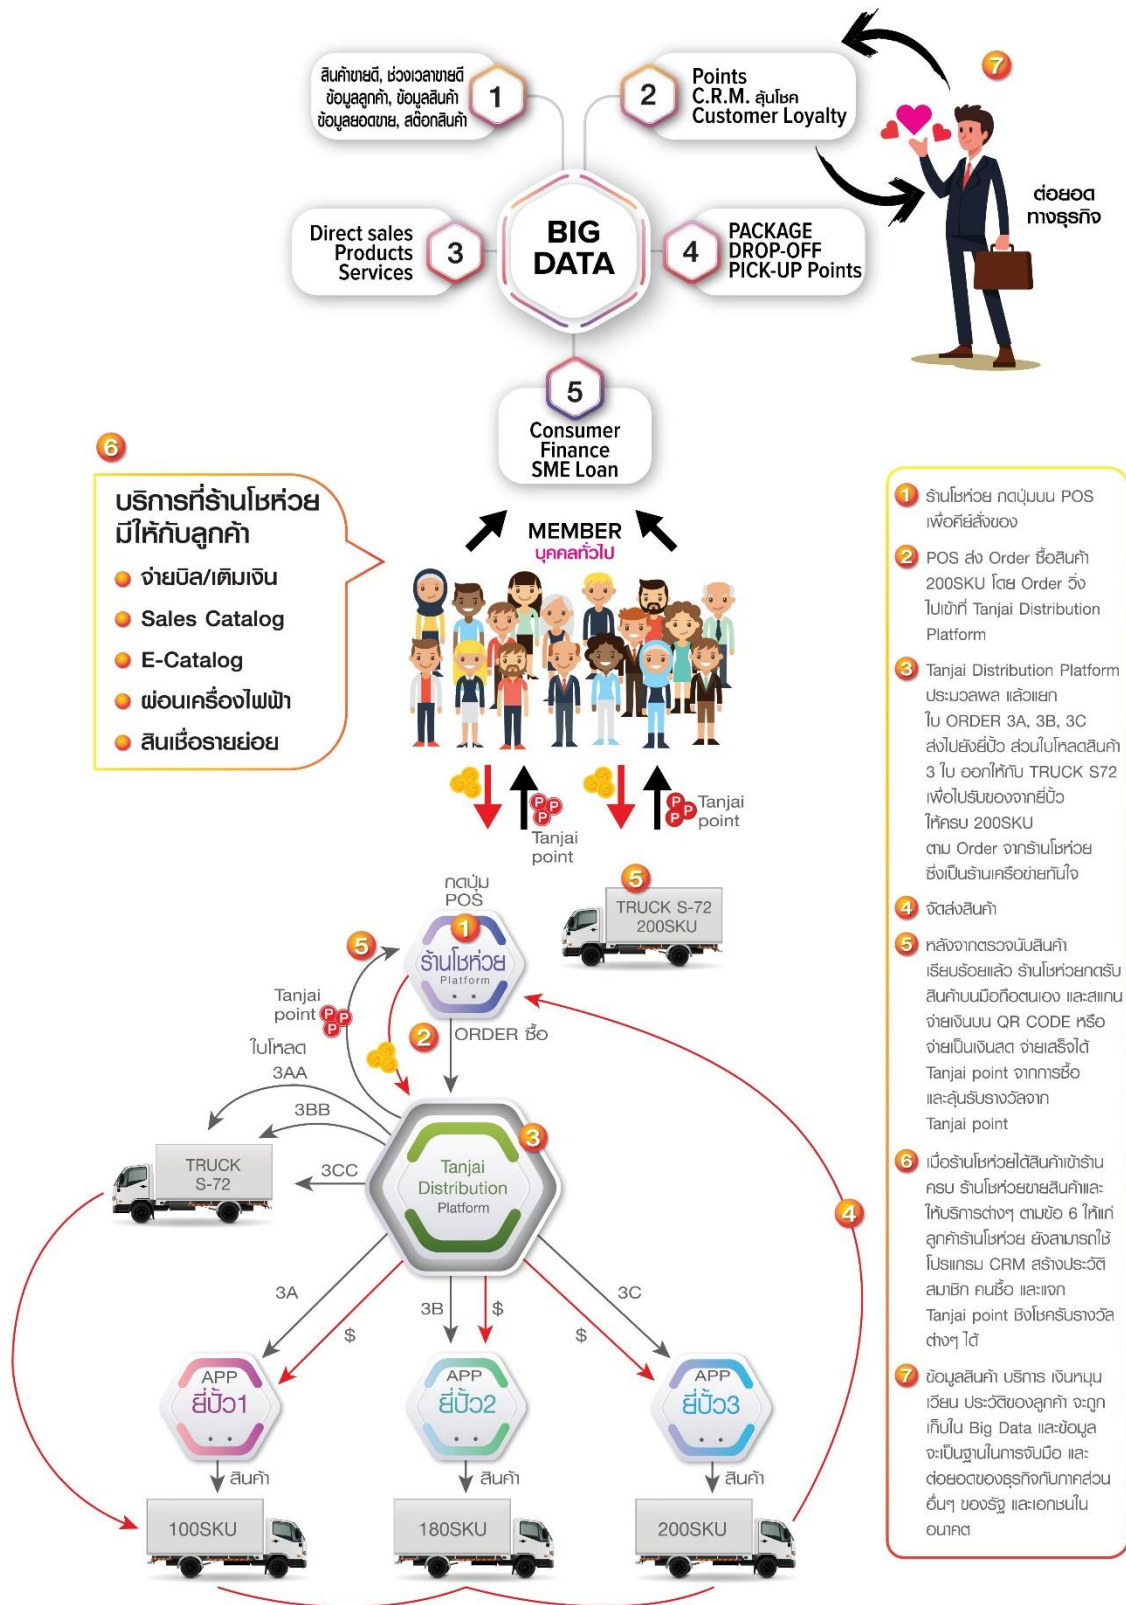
สินค้าขายดี, ช่วงเวลาขายดี ข้อมูลลูกค้า, ข้อมูลสินค้า ข้อมูลยอดขาย, สต็อกสินค้า 1

2 Points C.R.M. ลุ้นโชค Customer Loyalty

7

ต่อยอด ทางธุรกิจ

Direct sales Products Services 3

BIG DATA

4 PACKAGE DROP-OFF PICK-UP Points

5 Consumer Finance SME Loan

6

บริการที่ร้านโชห่วย มีให้กับลูกค้า
จ่ายบิล/เติมเงิน
Sales Catalog
E-Catalog
ผ่อนเครื่องไฟฟ้า
สินเชื่อรายย่อย

MEMBER
บุคคลทั่วไป

Tanjai point

Tanjai point

กดปุ่ม POS

5 TRUCK S-72 200SKU

5

1 ร้านโชห่วย Platform

Tanjai point

ใบโหลด 3AA

2 ORDER ซื้อ

3BB

TRUCK S-72

3CC

Tanjai Distribution Platform 3

4

3A

3B

$

3C

$

$

APP ยี่ปั๊ว1

APP ยี่ปั๊ว2

APP ยี่ปั๊ว3

สินค้า

สินค้า

สินค้า

100SKU

180SKU

200SKU

1 ร้านโชห่วย กดปุ่มบน POS เพื่อคีย์สั่งของ

2 POS ส่ง Order ซื้อสินค้า 200SKU โดย Order วิ่ง ไปเข้าที่ Tanjai Distribution Platform

3 Tanjai Distribution Platform ประมวลผล แล้วแยก ใบ ORDER 3A, 3B, 3C ส่งไปยังยี่ปั๊ว ส่วนใบโหลดสินค้า 3 ใบ ออกให้กับ TRUCK S72 เพื่อไปรับของจากยี่ปั๊ว ให้ครบ 200SKU ตาม Order จากร้านโชห่วย ซึ่งเป็นร้านเครือข่ายทันใจ

4 จัดส่งสินค้า

5 หลังจากตรวจนับสินค้า เรียบร้อยแล้ว ร้านโชห่วยกดรับ สินค้าบนมือถือตนเอง และสแกน จ่ายเงินบน QR CODE หรือ จ่ายเป็นเงินสด จ่ายเสร็จได้ Tanjai point จากการซื้อ และลุ้นรับรางวัลจาก Tanjai point

6 เมื่อร้านโชห่วยได้สินค้าเข้าร้าน ครบ ร้านโชห่วยขายสินค้าและ ให้บริการต่างๆ ตามข้อ 6 ให้แก่ ลูกค้าร้านโชห่วย ยังสามารถใช้ โปรแกรม CRM สร้างประวัติ สมาชิก คนซื้อ และแจก Tanjai point ชิงโชครับรางวัล ต่างๆ ได้

7 ข้อมูลสินค้า บริการ เงินหมุน เวียน ประวัติของลูกค้า จะถูก เก็บใน Big Data และข้อมูล จะเป็นฐานในการจับมือ และ ต่อยอดของธุรกิจกับภาคส่วน อื่นๆ ของรัฐ และเอกชนใน อนาคต